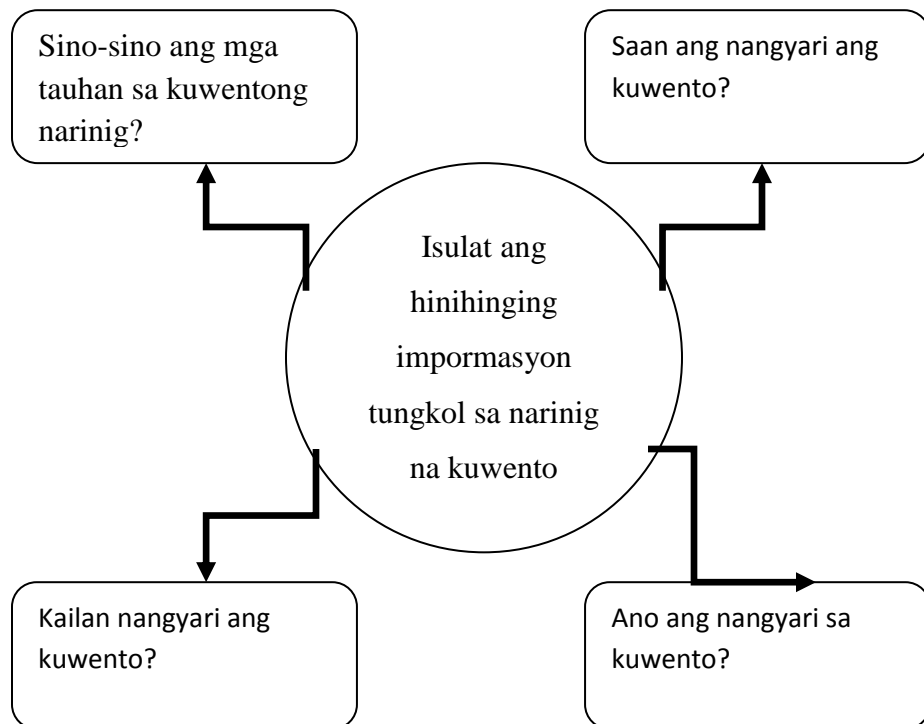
Sino-sino ang mga tauhan sa kuwentong narinig?

Saan ang nangyari ang kuwento?

Isulat ang hinihinging impormasyon tungkol sa narinig na kuwento

Kailan nangyari ang kuwento?

Ano ang nangyari sa kuwento?